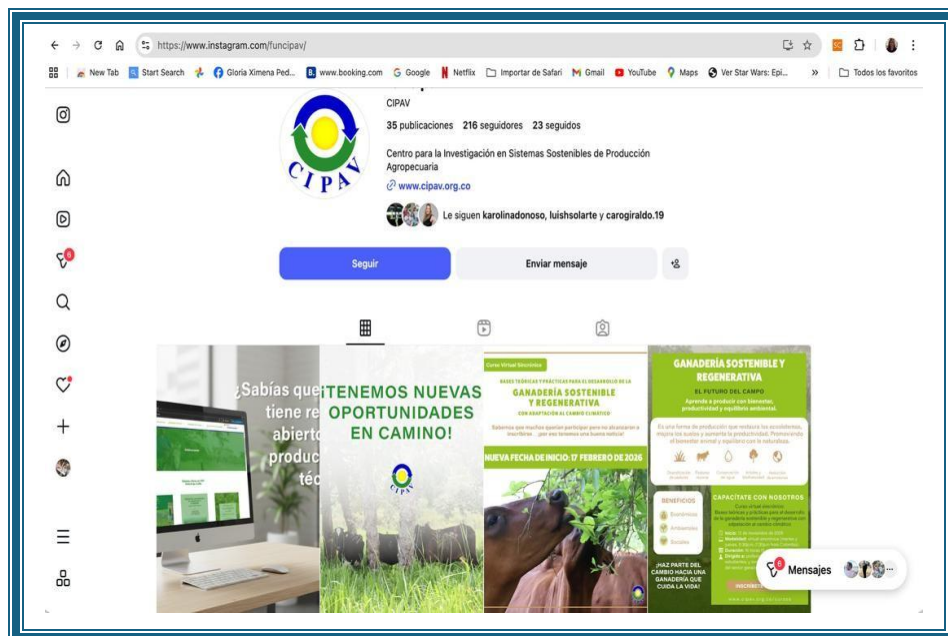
https://www.instagram.com/funcipav/

New Tab Start Search Gloria Ximena Ped... www.booking.com Google Netflix Importar de Safari Gmail YouTube Maps Ver Star Wars: Epi... » Todos los favoritos

CIPAV

CIPAV

35 publicaciones 216 seguidores 23 seguidos

Centro para la Investigación en Sistemas Sostenibles de Producción Agropecuaria

www.cipav.org.co

Le siguen karolinadonoso, luishsolarte y carogiraldo.19

Seguir

Enviar mensaje

¿Sabías que tiene re abierto produc téc

¡TENEMOS NUEVAS OPORTUNIDADES EN CAMINO!

CIPAV

Curso Virtual Sincrónico

BASES TEÓRICAS Y PRÁCTICAS PARA EL DESARROLLO DE LA GANADERÍA SOSTENIBLE Y REGENERATIVA CON ADAPTACIÓN AL CAMBIO CLIMÁTICO

Sabemos que muchos querían participar pero no alcanzaron a inscribirse... ¡por eso tenemos una buena noticia!

NUEVA FECHA DE INICIO: 17 FEBRERO DE 2026

GANADERÍA SOSTENIBLE Y REGENERATIVA

EL FUTURO DEL CAMPO

Aprende a producir con bienestar, productividad y equilibrio ambiental.

Es una forma de producción que restaura los ecosistemas, mejora los suelos y aumenta la productividad. Promoviendo el bienestar animal y equilibrio con la naturaleza.

BENEFICIOS

Económicos

Ambientales

Sociales

CAPACÍTATE CON NOSOTROS

¡HAZ PARTE DEL CAMBIO HACIA UNA GANADERÍA QUE CUIDA LA VIDA!

INSCRÍBETE

Mensajes

6

0